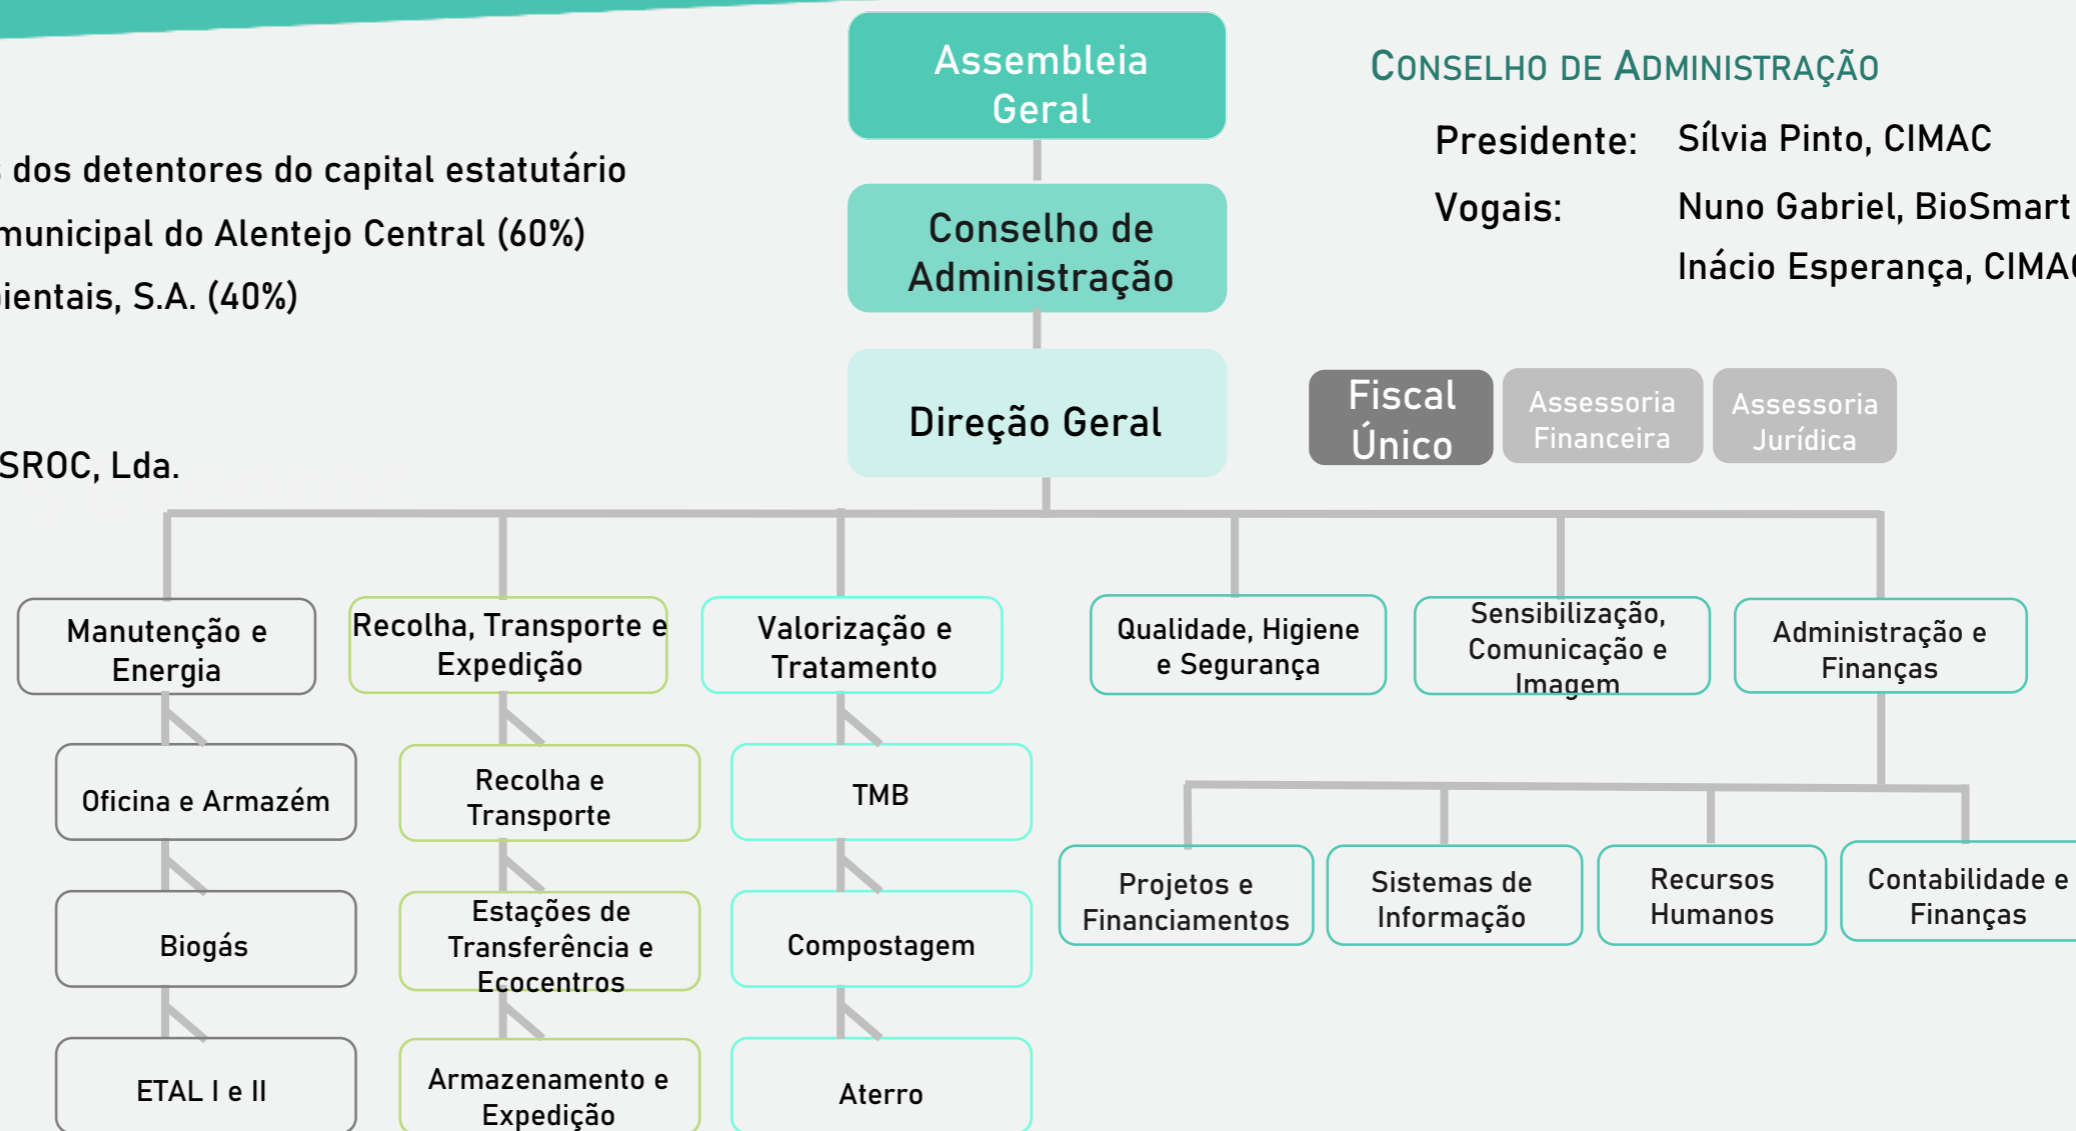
dos detentores do capital estatutário
municipal do Alentejo Central (60%)
ientais, S.A. (40%)

SROC, Lda.

Assembleia Geral

Conselho de Administração

Direção Geral

CONSELHO DE ADMINISTRAÇÃO

Presidente: Sílvia Pinto, CIMAC

Vogais: Nuno Gabriel, BioSmart

Inácio Esperança, CIMA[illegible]

Fiscal Único

Assessoria Financeira

Assessoria Jurídica

Manutenção e Energia

Oficina e Armazém

Biogás

ETAL I e II

Recolha, Transporte e Expedição

Recolha e Transporte

Estações de Transferência e Ecocentros

Armazenamento e Expedição

Valorização e Tratamento

TMB

Compostagem

Aterro

Qualidade, Higiene e Segurança

Sensibilização, Comunicação e Imagem

Administração e Finanças

Projetos e Financiamentos

Sistemas de Informação

Recursos Humanos

Contabilidade e Finanças